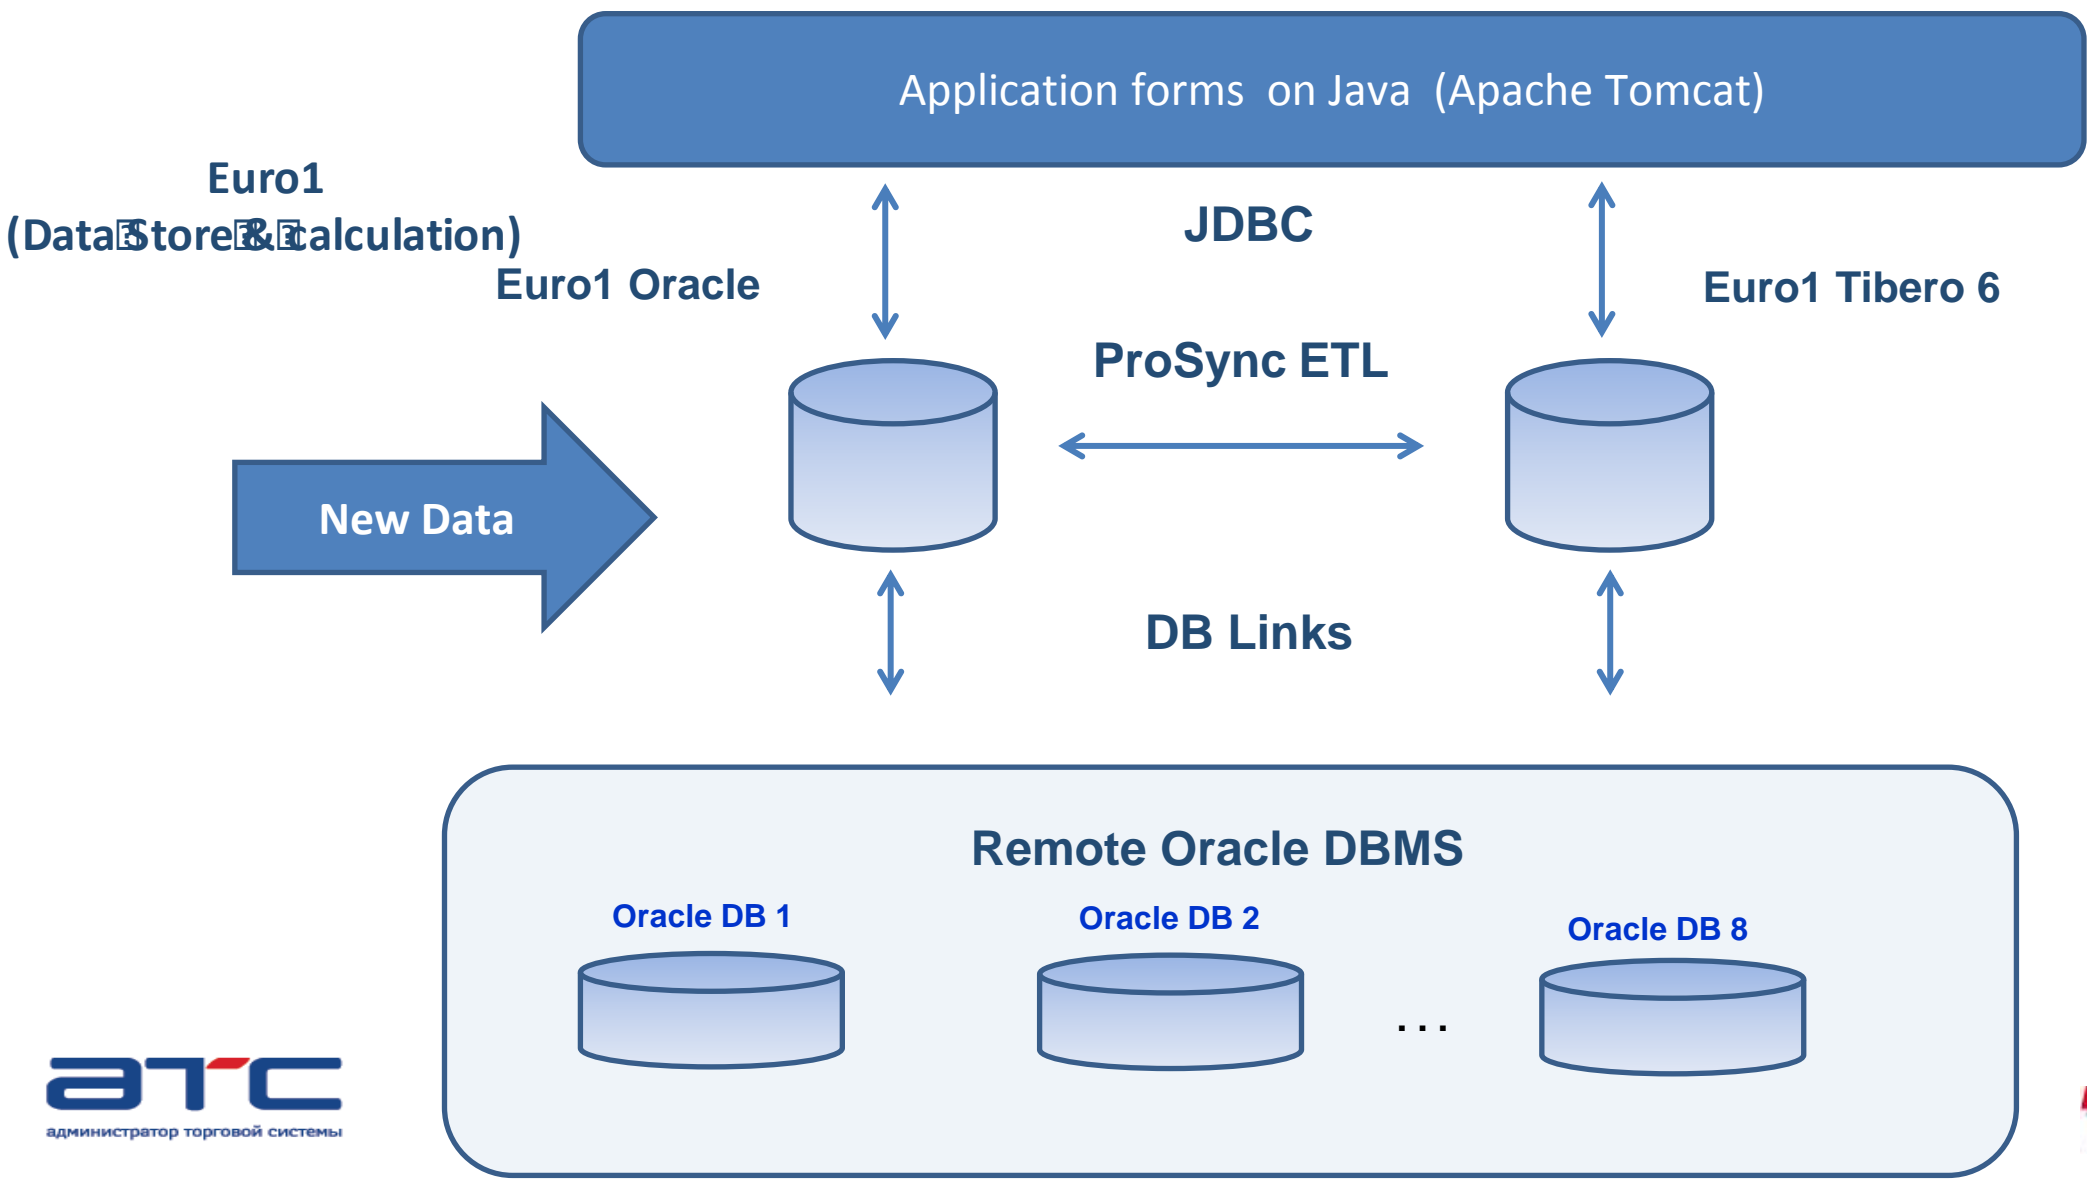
Application forms on Java (Apache Tomcat)

Euro1 (Data Store & Calculation)

JDBC

Euro1 Oracle

Euro1 Tibero 6

ProSync ETL

New Data

DB Links

Remote Oracle DBMS

Oracle DB 1

Oracle DB 2

Oracle DB 8

...

атс
администратор торговой системы